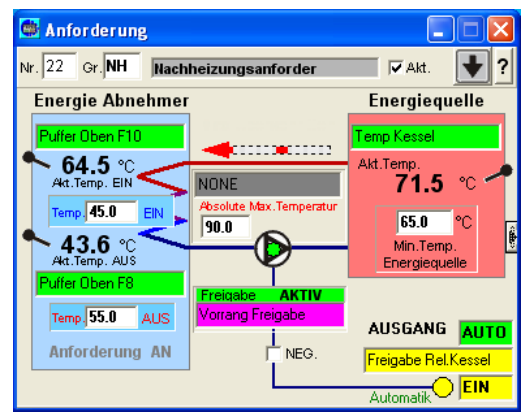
Anforderung

Nr. 22 Gr. NH Nachheizungsanforder Akt. ?

Energie Abnehmer

Puffer Oben F10

64.5 °C
Akt.Temp. EIN

Temp. 45.0 EIN

43.6 °C
Akt.Temp. AUS

Puffer Oben F8

Temp. 55.0 AUS

Anforderung AN

NONE
Absolute Max.Temperatur
90.0

Freigabe AKTIV
Vorrang Freigabe

NEG.

Energiequelle

Temp Kessel

Akt.Temp.
71.5 °C

65.0 °C
Min.Temp.
Energiequelle

AUSGANG AUTO

Freigabe Rel.Kessel

Automatik EIN